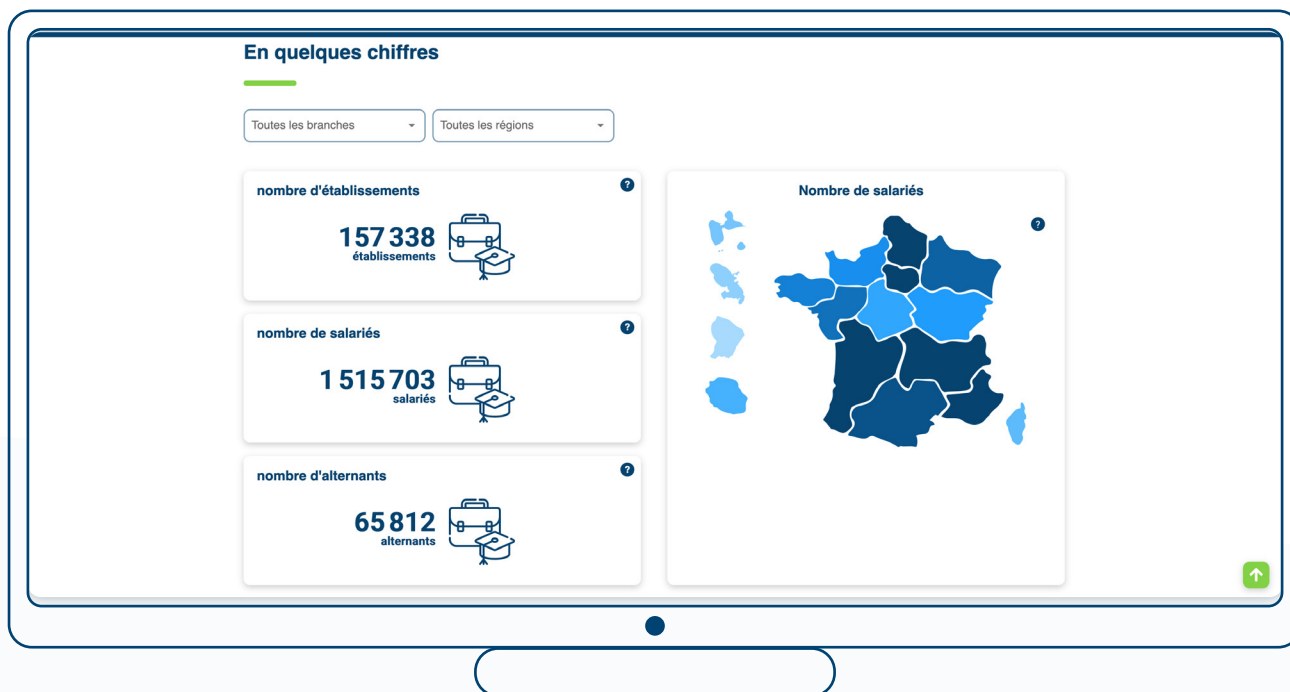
En quelques chiffres

Toutes les branches

Toutes les régions

nombre d'établissements

?

157 338
établissements

nombre de salariés

?

1 515 703
salariés

nombre d'alternants

?

65 812
alternants

Nombre de salariés

?